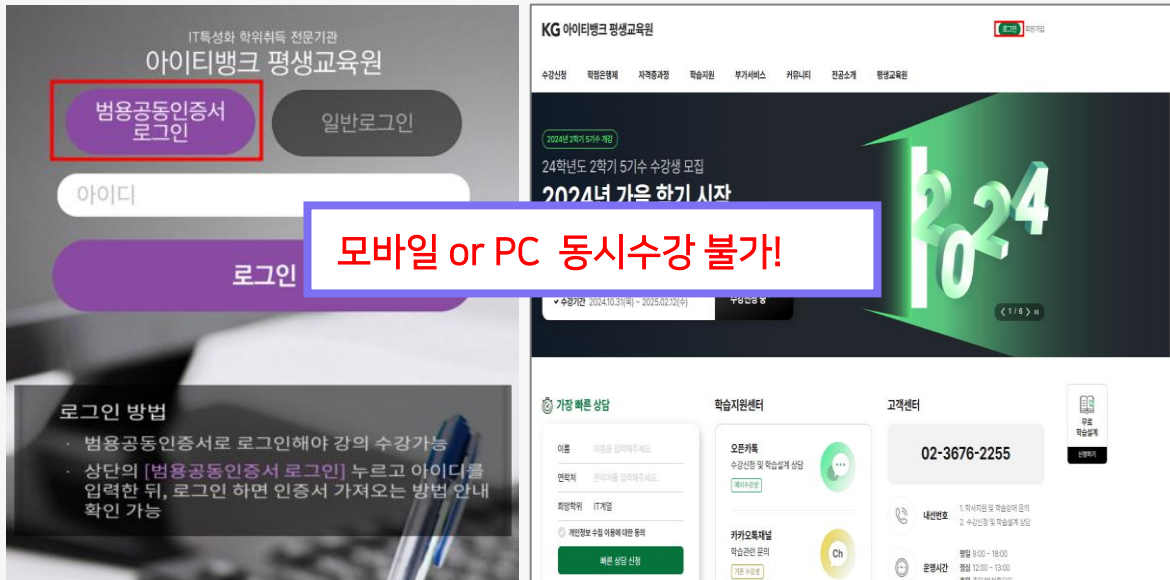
IT특성화 학위취득 전문기관
아이티뱅크 평생교육원

범용공동인증서 로그인

일반로그인

아이디

로그인

로그인 방법
· 범용공동인증서로 로그인해야 강의 수강가능
· 상단의 [범용공동인증서 로그인] 누르고 아이디를 입력한 뒤, 로그인 하면 인증서 가져오는 방법 안내 확인 가능

KG 아이티뱅크 평생교육원

로그인 회원가입

수강신청 학점은행제 자격증과정 학습지원 부가서비스 커뮤니티 전공소개 평생교육원

2024년 2학기 5기수 개강
24학년도 2학기 5기수 수강생 모집
2024년 가을 학기 시작

모바일 or PC 동시수강 불가!

✔ 수강기간 2024.10.31(목) ~ 2025.02.12(수)

수강신청

2024

1 / 6

가장 빠른 상담
이름 이름을 입력해주세요.
연락처 연락처를 입력해주세요.
희망학위 IT계열
개인정보 수집 이용에 대한 동의
빠른 상담 신청

학습지원센터
오픈카톡
수강신청 및 학습설계 상담
해바수강생
카카오톡채널
학습관련 문의
기존 수강생

고객센터
02-3676-2255
내선번호 1. 학사지원 및 학습관련 문의 2. 수강신청 및 학습설계 상담
운영시간 평일 9:00 ~ 18:00 점심 12:00 ~ 13:00

무료 학습설계
신청하기